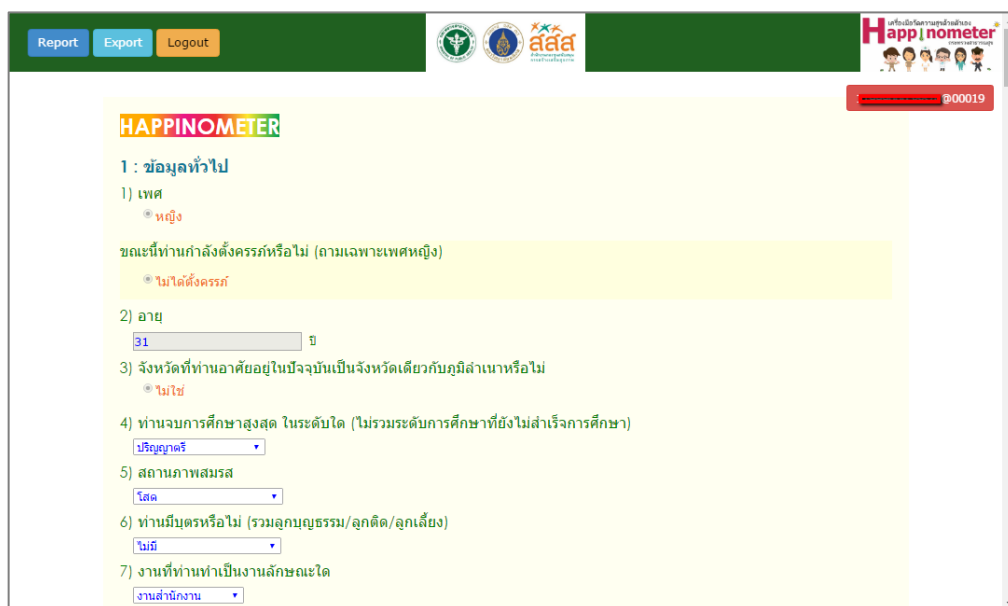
Report Export Logout

สสส

Happinometer

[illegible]@00019

HAPPINOMETER

1 : ข้อมูลทั่วไป

1) เพศ

หญิง

ขณะนี้ท่านกำลังตั้งครรภ์หรือไม่ (ถามเฉพาะเพศหญิง)

ไม่ได้ตั้งครรภ์

2) อายุ

31 ปี

3) จังหวัดที่ท่านอาศัยอยู่ในปัจจุบันเป็นจังหวัดเดียวกับภูมิลำเนาหรือไม่

ไม่ใช่

4) ท่านจบการศึกษาสูงสุด ในระดับใด (ไม่รวมระดับการศึกษาที่ยังไม่สำเร็จการศึกษา)

ปริญญาตรี

5) สถานภาพสมรส

โสด

6) ท่านมีบุตรหรือไม่ (รวมลูกบุญธรรม/ลูกติด/ลูกเลี้ยง)

ไม่มี

7) งานที่ท่านทำเป็นงานลักษณะใด

งานสำนักงาน